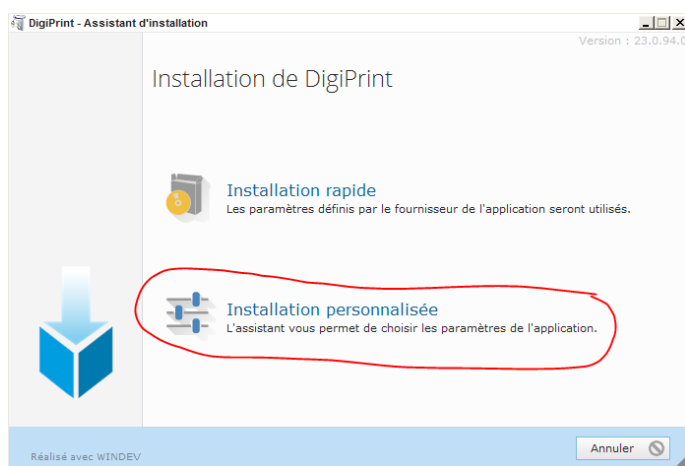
DigiPrint - Assistant d'installation

Version : 23.0.94.0

Installation de DigiPrint

Installation rapide
Les paramètres définis par le fournisseur de l'application seront utilisés.

Installation personnalisée
L'assistant vous permet de choisir les paramètres de l'application.

Réalisé avec WINDEV

Annuler